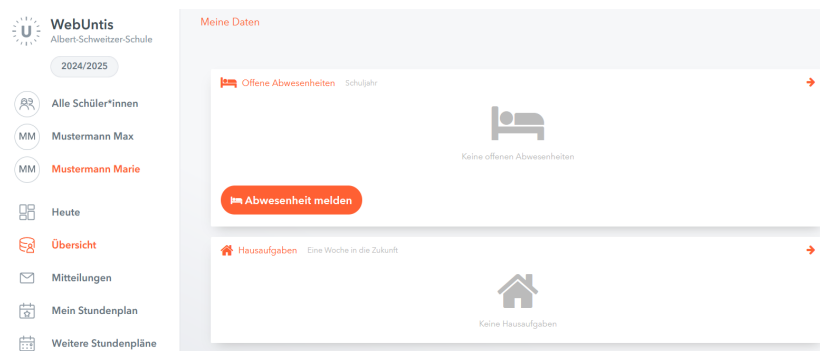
U WebUntis
Albert-Schweitzer-Schule

2024/2025

Alle Schüler*innen

MM Mustermann Max

MM Mustermann Marie

Heute

Übersicht

Mitteilungen

Mein Stundenplan

Weitere Stundenpläne

Meine Daten

Offene Abwesenheiten Schuljahr

Keine offenen Abwesenheiten

Abwesenheit melden

Hausaufgaben Eine Woche in die Zukunft

Keine Hausaufgaben